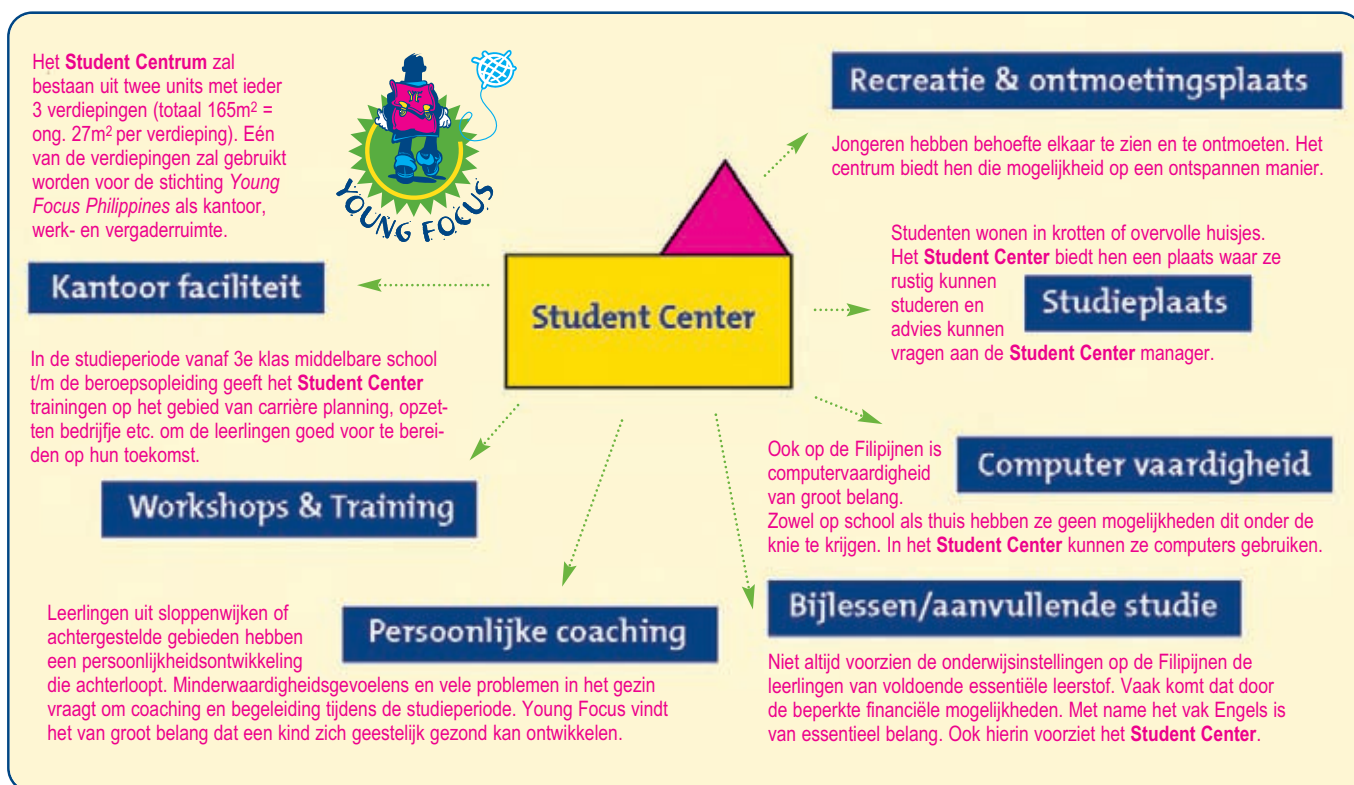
Het **Student Centrum** zal bestaan uit twee units met ieder 3 verdiepingen (totaal 165m$^2$ = ong. 27m$^2$ per verdieping). Eén van de verdiepingen zal gebruikt worden voor de stichting *Young Focus Philippines* als kantoor, werk- en vergaderruimte.

YOUNG FOCUS

Recreatie & ontmoetingsplaats

Jongeren hebben behoefte elkaar te zien en te ontmoeten. Het centrum biedt hen die mogelijkheid op een ontspannen manier.

Kantoor faciliteit

Student Center

Studenten wonen in krotten of overvolle huisjes. Het **Student Center** biedt hen een plaats waar ze rustig kunnen studeren en advies kunnen vragen aan de **Student Center** manager.

Studieplaats

In de studieperiode vanaf 3e klas middelbare school t/m de beroepsopleiding geeft het **Student Center** trainingen op het gebied van carrière planning, opzetten bedrijfje etc. om de leerlingen goed voor te bereiden op hun toekomst.

Workshops & Training

Ook op de Filipijnen is computervaardigheid van groot belang.

Computer vaardigheid

Zowel op school als thuis hebben ze geen mogelijkheden dit onder de knie te krijgen. In het **Student Center** kunnen ze computers gebruiken.

Leerlingen uit sloppenwijken of achtergestelde gebieden hebben een persoonlijkheidsontwikkeling die achterloopt. Minderwaardigheidsgevoelens en vele problemen in het gezin vraagt om coaching en begeleiding tijdens de studieperiode. Young Focus vindt het van groot belang dat een kind zich geestelijk gezond kan ontwikkelen.

Persoonlijke coaching

Bijlessen/aanvullende studie

Niet altijd voorzien de onderwijsinstellingen op de Filipijnen de leerlingen van voldoende essentiële leerstof. Vaak komt dat door de beperkte financiële mogelijkheden. Met name het vak Engels is van essentieel belang. Ook hierin voorziet het **Student Center**.